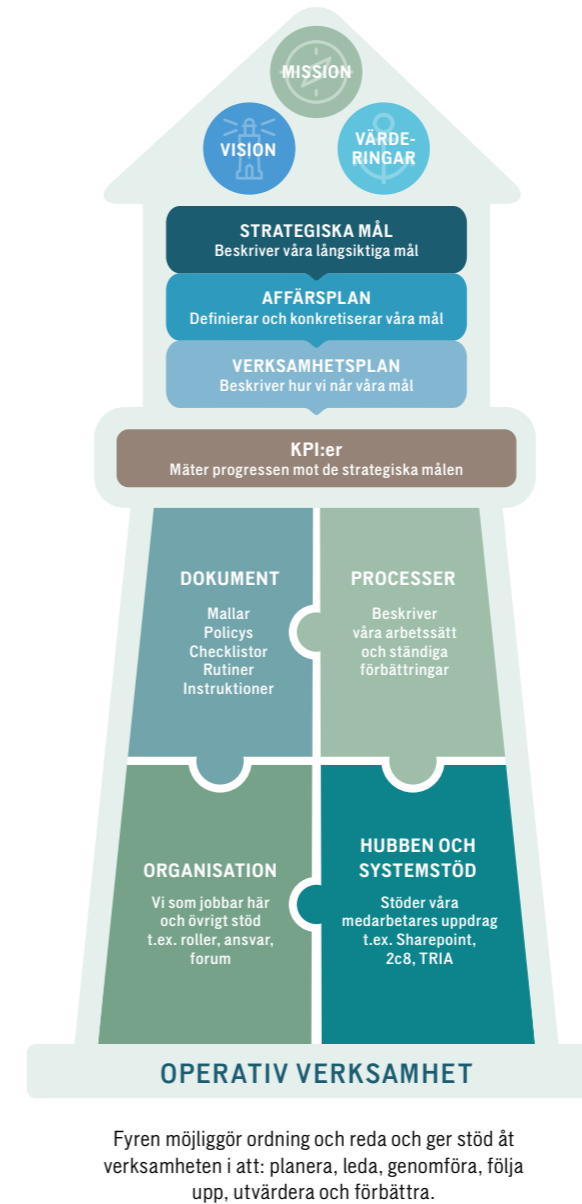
MISSION

VISION

VÄRDERINGAR

STRATEGISKA MÅL
Beskriver våra långsiktiga mål

AFFÄRSPLAN
Definierar och konkretiserar våra mål

VERKSAMHETSPLAN
Beskriver hur vi når våra mål

KPI:er
Mäter progressen mot de strategiska målen

DOKUMENT
Mallar
Policys
Checklistor
Rutiner
Instruktioner

PROCESSER
Beskriver våra arbetssätt och ständiga förbättringar

ORGANISATION
Vi som jobbar här och övrigt stöd t.ex. roller, ansvar, forum

HUBBEN OCH SYSTEMSTÖD
Stöder våra medarbetares uppdrag t.ex. Sharepoint, 2c8, TRIA

OPERATIV VERKSAMHET

Fyren möjliggör ordning och reda och ger stöd åt verksamheten i att: planera, leda, genomföra, följa upp, utvärdera och förbättra.